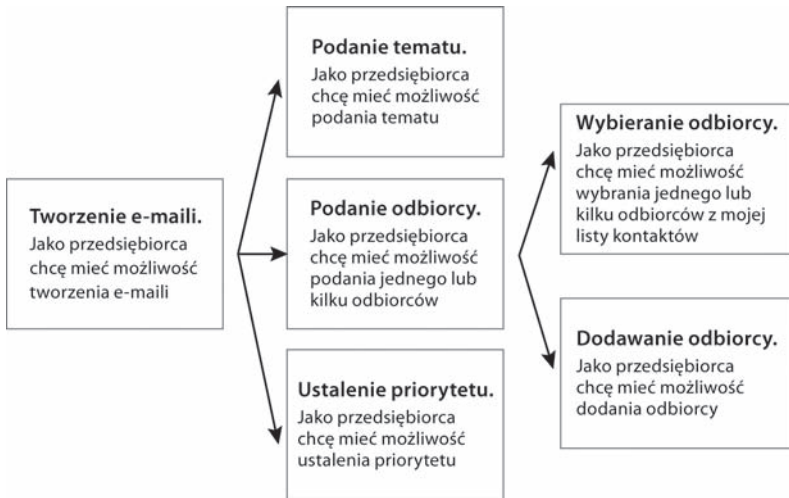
Tworzenie e-maili.
Jako przedsiębiorca chcę mieć możliwość tworzenia e-maili

Podanie tematu.
Jako przedsiębiorca chcę mieć możliwość podania tematu

Podanie odbiorcy.
Jako przedsiębiorca chcę mieć możliwość podania jednego lub kilku odbiorców

Ustalenie priorytetu.
Jako przedsiębiorca chcę mieć możliwość ustalenia priorytetu

Wybieranie odbiorcy.
Jako przedsiębiorca chcę mieć możliwość wybrania jednego lub kilku odbiorców z mojej listy kontaktów

Dodawanie odbiorcy.
Jako przedsiębiorca chcę mieć możliwość dodania odbiorcy